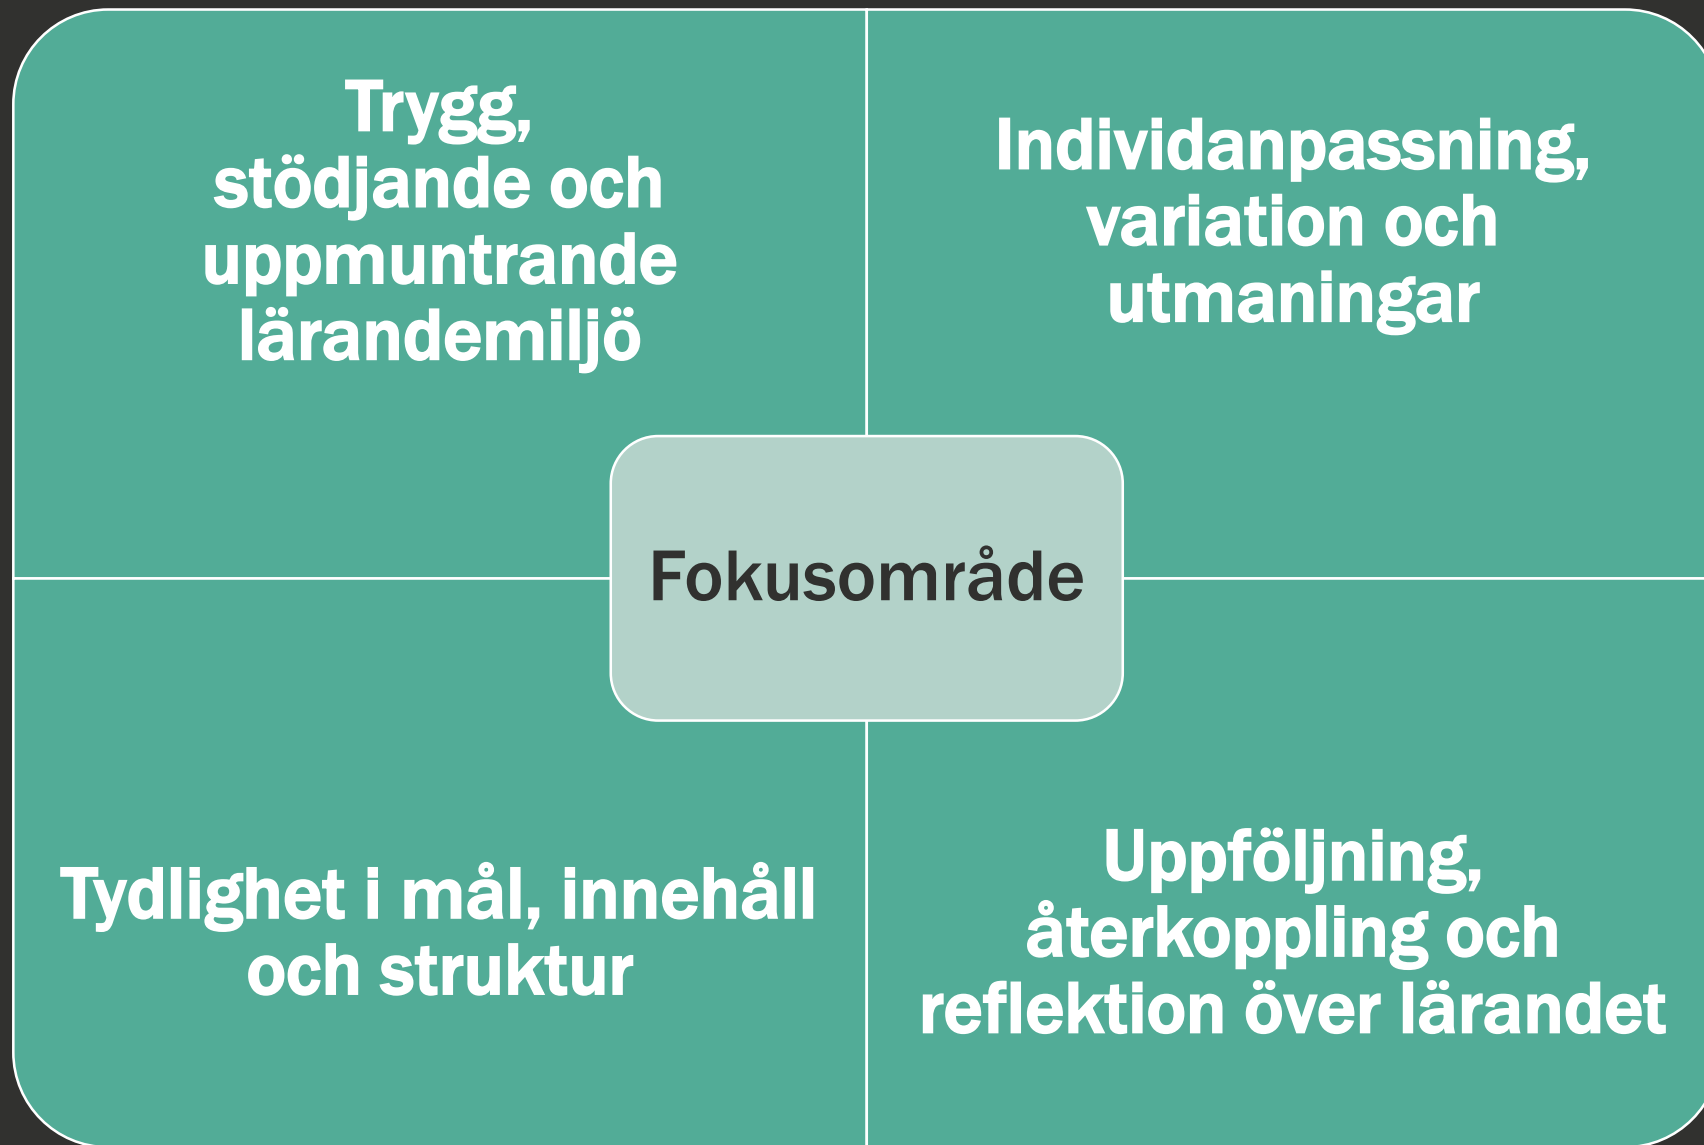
Trygg, stödjande och uppmuntrande lärandemiljö

Individanpassning, variation och utmaningar

Fokusområde

Tydlighet i mål, innehåll och struktur

Uppföljning, återkoppling och reflektion över lärandet